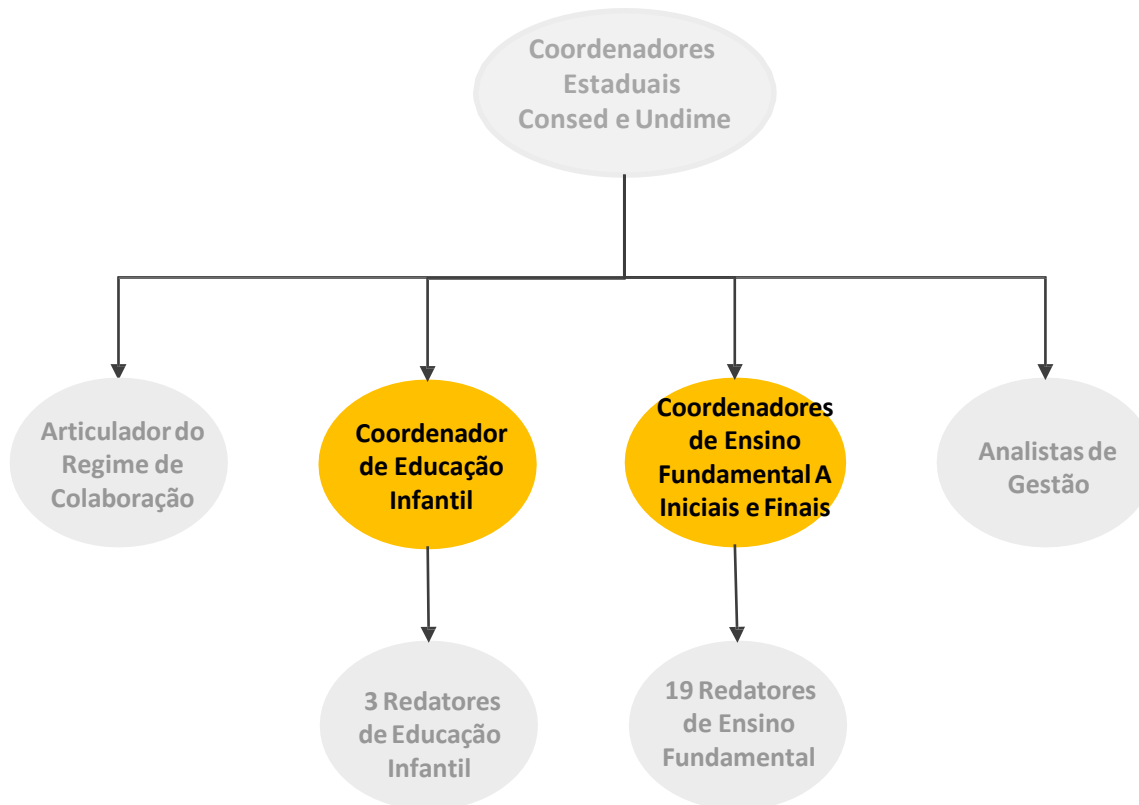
Coordenadores Estaduais Consed e Undime

Articulador do Regime de Colaboração

Coordenador de Educação Infantil

Coordenadores de Ensino Fundamental A Iniciais e Finais

Analistas de Gestão

3 Redatores de Educação Infantil

19 Redatores de Ensino Fundamental